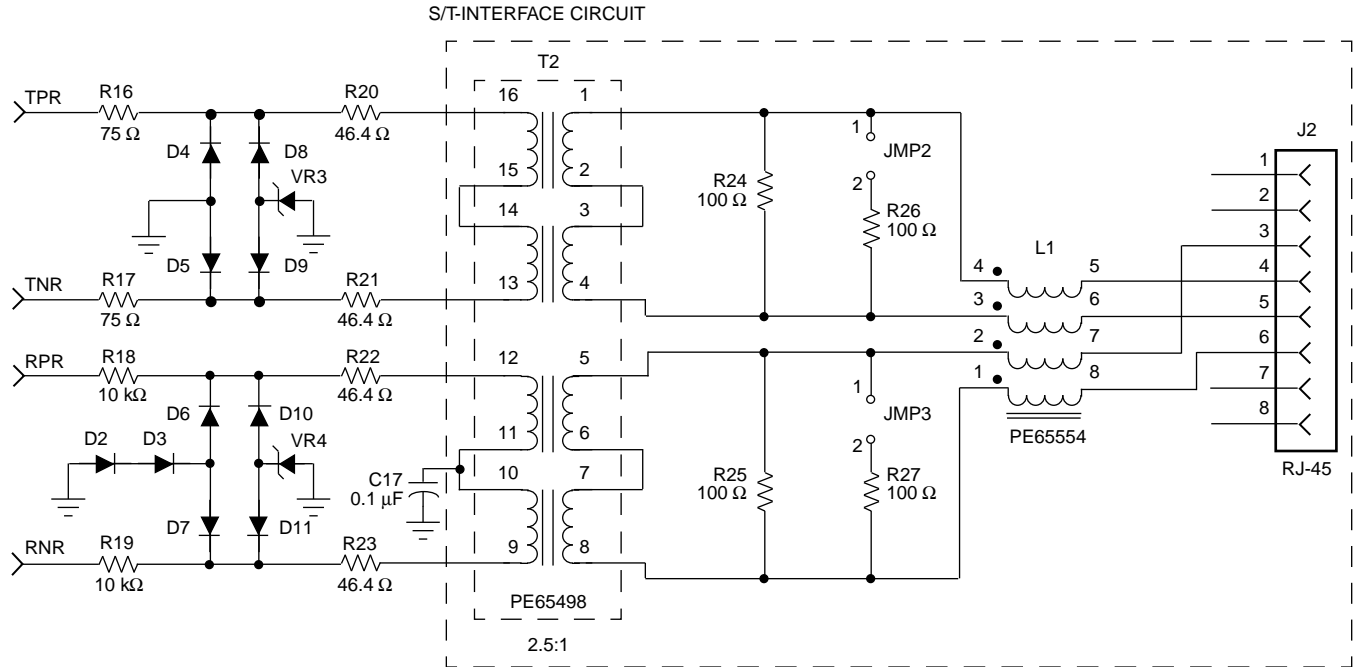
S/T-INTERFACE CIRCUIT

TPR
R16
75 Ω
D4
D8
VR3
D5
D9
TNR
R17
75 Ω
RPR
R18
10 kΩ
D6
D10
D2
D3
VR4
D7
D11
RNR
R19
10 kΩ

R20
46.4 Ω
R21
46.4 Ω
R22
46.4 Ω
R23
46.4 Ω

T2
16
1
15
2
14
3
13
4
12
5
11
6
10
7
9
8
PE65498
2.5:1

C17
0.1 µF

R24
100 Ω
R25
100 Ω
1
JMP2
2
R26
100 Ω
1
JMP3
2
R27
100 Ω

L1
4
5
3
6
2
7
1
8
PE65554

J2
1
2
3
4
5
6
7
8
RJ-45